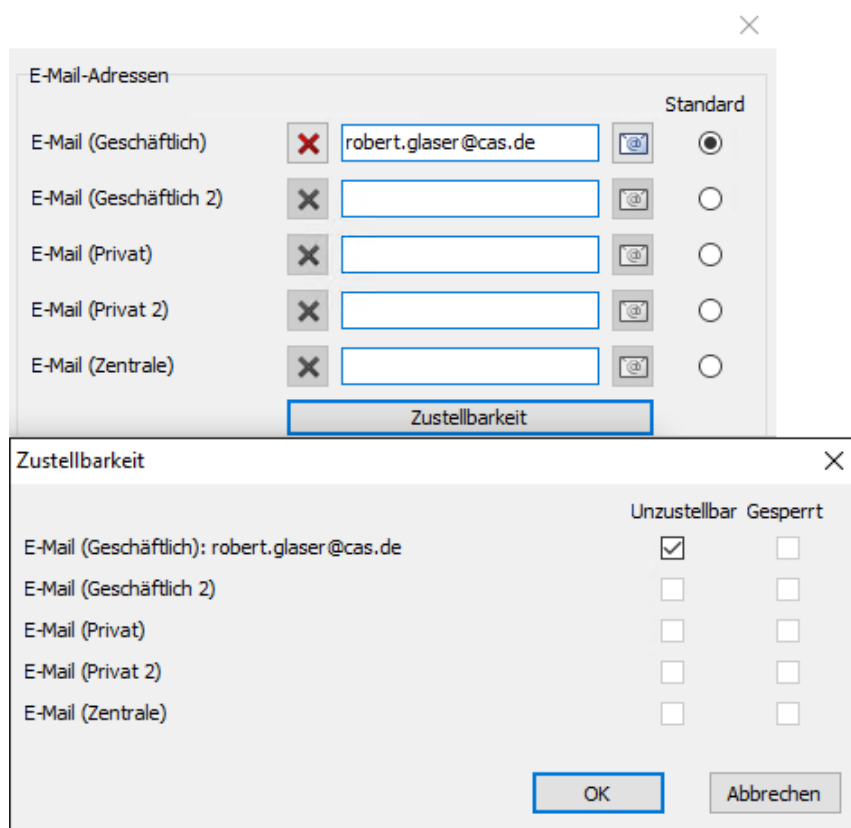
E-Mail-Adressen

Standard

E-Mail (Geschäftlich) robert.glaser@cas.de

E-Mail (Geschäftlich 2)

E-Mail (Privat)

E-Mail (Privat 2)

E-Mail (Zentrale)

Zustellbarkeit

Zustellbarkeit

| | Unzustellbar | Gesperrt |
|---|---|---|
| E-Mail (Geschäftlich): robert.glaser@cas.de | ☑ | ☐ |
| E-Mail (Geschäftlich 2) | ☐ | ☐ |
| E-Mail (Privat) | ☐ | ☐ |
| E-Mail (Privat 2) | ☐ | ☐ |
| E-Mail (Zentrale) | ☐ | ☐ |

OK Abbrechen